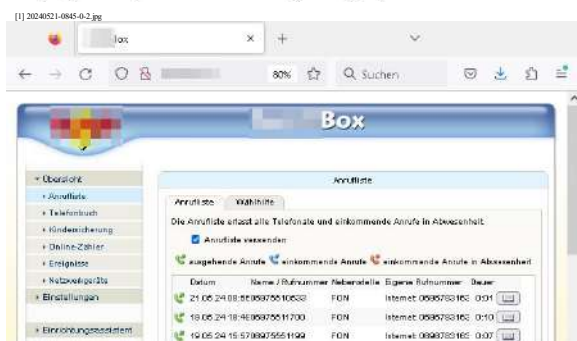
[1] 20240521-0845-0-2.jpg

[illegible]box

80%

Suchen

Box

Übersicht

Anrufliste

Telefonbuch

Kindersicherung

Online-Zähler

Ereignisse

Netzwerkgeräte

Einstellungen

Einrichtungsassistent

Anrufliste

Anrufliste

Wahlhilfe

Die Anrufliste erfasst alle Telefonate und einkommende Anrufe in Abwesenheit.

Anrufliste verwenden

ausgehende Anrufe einkommende Anrufe einkommende Anrufe in Abwesenheit

| Datum | Name / Rufnummer | Nebenstelle | Eigene Rufnummer | Dauer |
|---|---|---|---|---|
| 21.05.24 08:56 | 089875510633 | FON | Internet: 0898783162 | 0:01 |
| 19.05.24 18:46 | 089875511700 | FON | Internet: 0898783162 | 0:10 |
| 19.05.24 15:57 | 089875551199 | FON | Internet: 0898783165 | 0:07 |